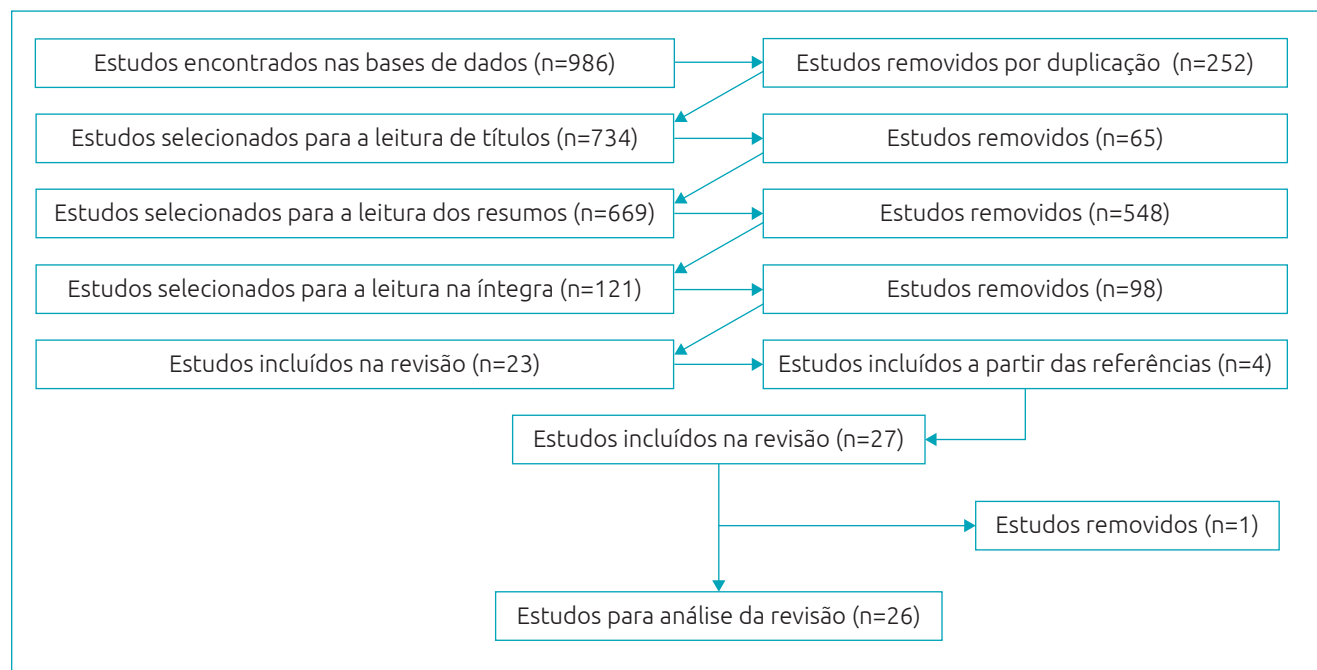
Estudos encontrados nas bases de dados (n=986)

Estudos removidos por duplicação (n=252)

Estudos selecionados para a leitura de títulos (n=734)

Estudos removidos (n=65)

Estudos selecionados para a leitura dos resumos (n=669)

Estudos removidos (n=548)

Estudos selecionados para a leitura na íntegra (n=121)

Estudos removidos (n=98)

Estudos incluídos na revisão (n=23)

Estudos incluídos a partir das referências (n=4)

Estudos incluídos na revisão (n=27)

Estudos removidos (n=1)

Estudos para análise da revisão (n=26)